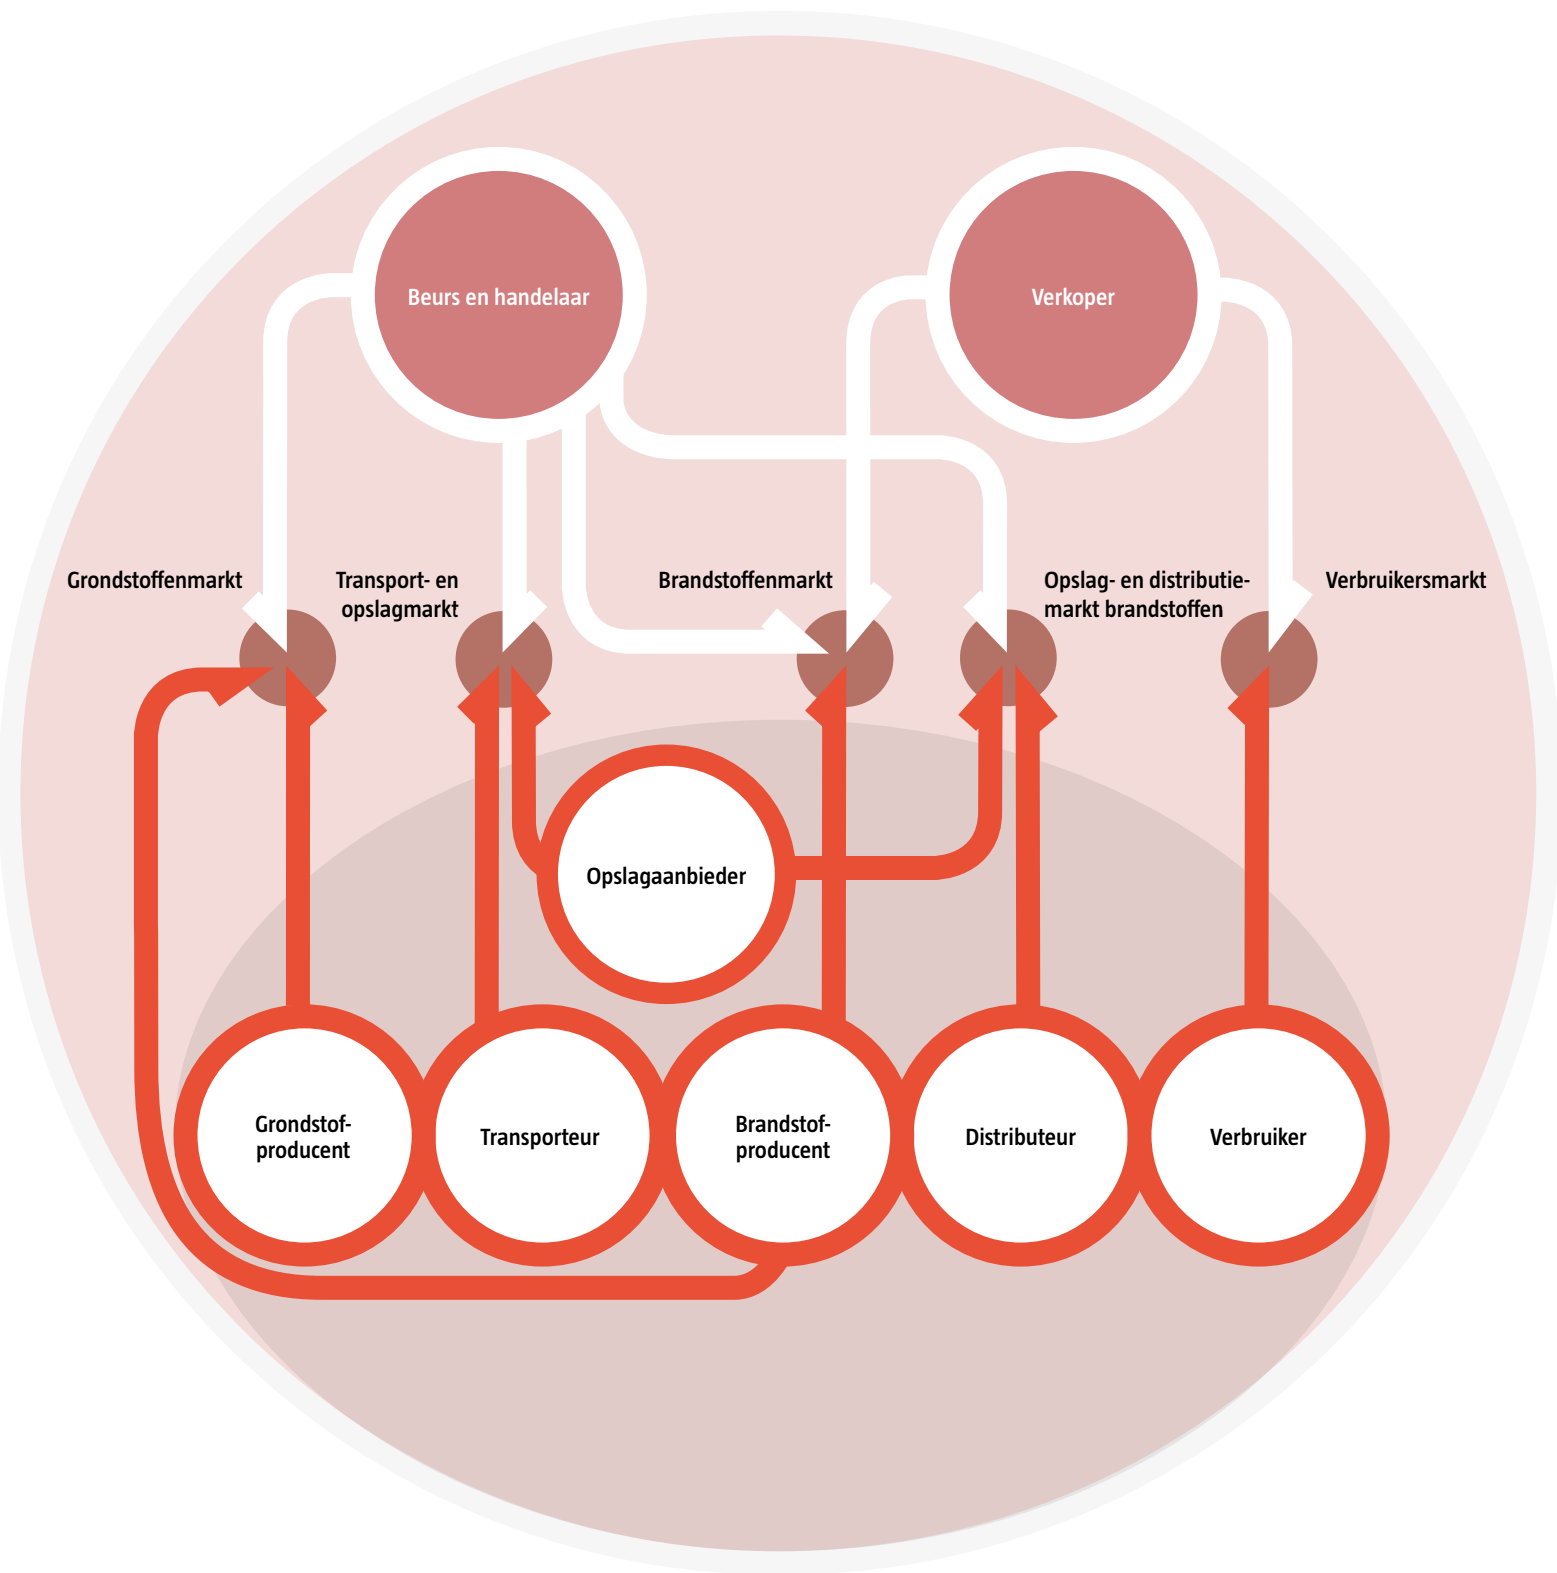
Beurs en handelaar

Verkoper

Grondstoffenmarkt

Transport- en opslagmarkt

Brandstoffenmarkt

Opslag- en distributiemarkt brandstoffen

Verbruikersmarkt

Opslagaanbieder

Grondstofproducent

Transporteur

Brandstofproducent

Distributeur

Verbruiker